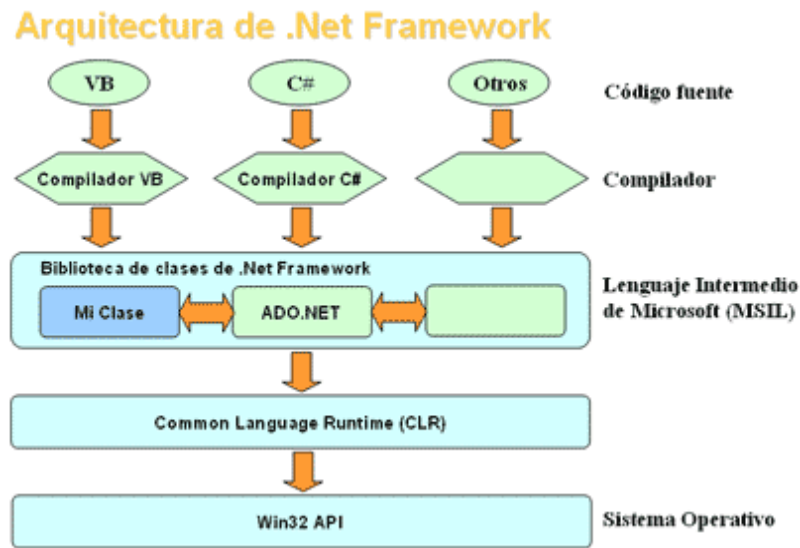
Arquitectura de .Net Framework

VB

C#

Otros

Código fuente

Compilador VB

Compilador C#

Compilador

Biblioteca de clases de .Net Framework

Mi Clase

ADO.NET

Lenguaje Intermedio de Microsoft (MSIL)

Common Language Runtime (CLR)

Win32 API

Sistema Operativo